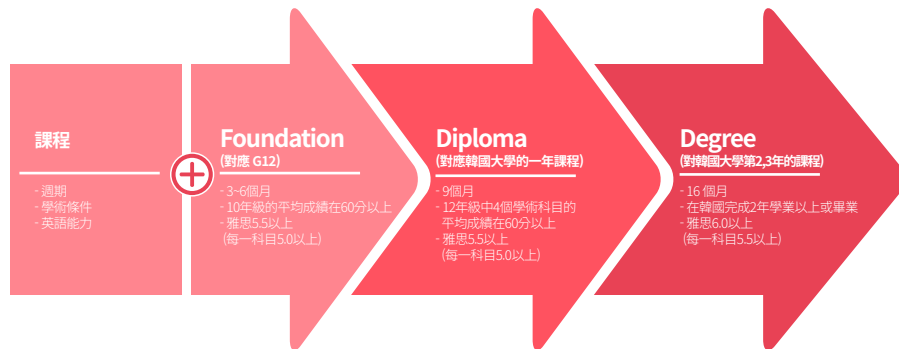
課程

- 週期
- 學術條件
- 英語能力

Foundation
(對應 G12)

- 3~6個月
- 10年級的平均成績在60分以上
- 雅思5.5以上
(每一科目5.0以上)

Diploma
(對應韓國大學的一年課程)

- 9個月
- 12年級中4個學術科目的平均成績在60分以上
- 雅思5.5以上
(每一科目5.0以上)

Degree
(對韓國大學第2,3年的課程)

- 16 個月
- 在韓國完成2年學業以上或畢業
- 雅思6.0以上
(每一科目5.5以上)